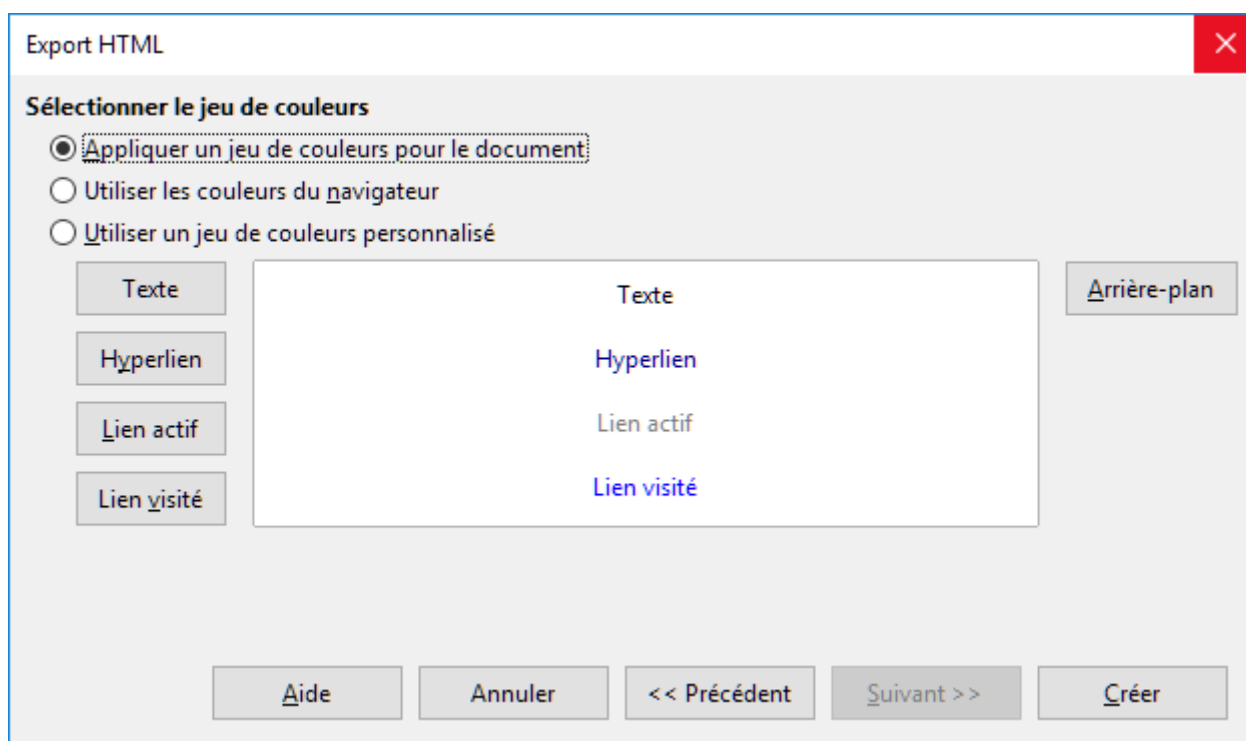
Export HTML

Sélectionner le jeu de couleurs

Appliquer un jeu de couleurs pour le document

Utiliser les couleurs du navigateur

Utiliser un jeu de couleurs personnalisé

Texte

Hyperlien

Lien actif

Lien visité

Texte

Hyperlien

Lien actif

Lien visité

Arrière-plan

Aide

Annuler

<< Précédent

Suivant >>

Créer